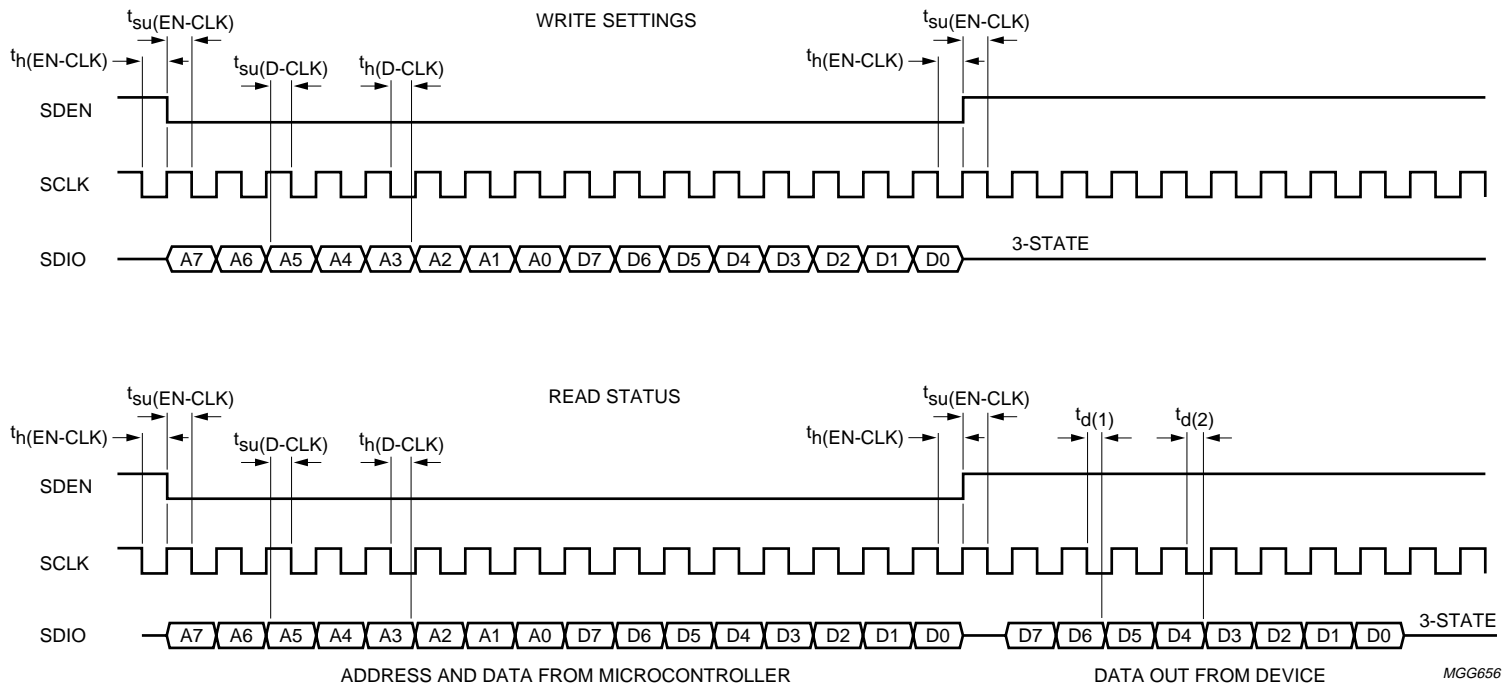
WRITE SETTINGS

$t_{su}$(EN-CLK)

$t_{h}$(EN-CLK)

$t_{su}$(D-CLK)

$t_{h}$(D-CLK)

$t_{su}$(EN-CLK)

$t_{h}$(EN-CLK)

SDEN

SCLK

SDIO

A7 A6 A5 A4 A3 A2 A1 A0 D7 D6 D5 D4 D3 D2 D1 D0

3-STATE

READ STATUS

$t_{su}$(EN-CLK)

$t_{h}$(EN-CLK)

$t_{su}$(D-CLK)

$t_{h}$(D-CLK)

$t_{su}$(EN-CLK)

$t_{h}$(EN-CLK)

$t_{d(1)}$

$t_{d(2)}$

SDEN

SCLK

SDIO

A7 A6 A5 A4 A3 A2 A1 A0 D7 D6 D5 D4 D3 D2 D1 D0

D7 D6 D5 D4 D3 D2 D1 D0

3-STATE

ADDRESS AND DATA FROM MICROCONTROLLER

DATA OUT FROM DEVICE

MGG656